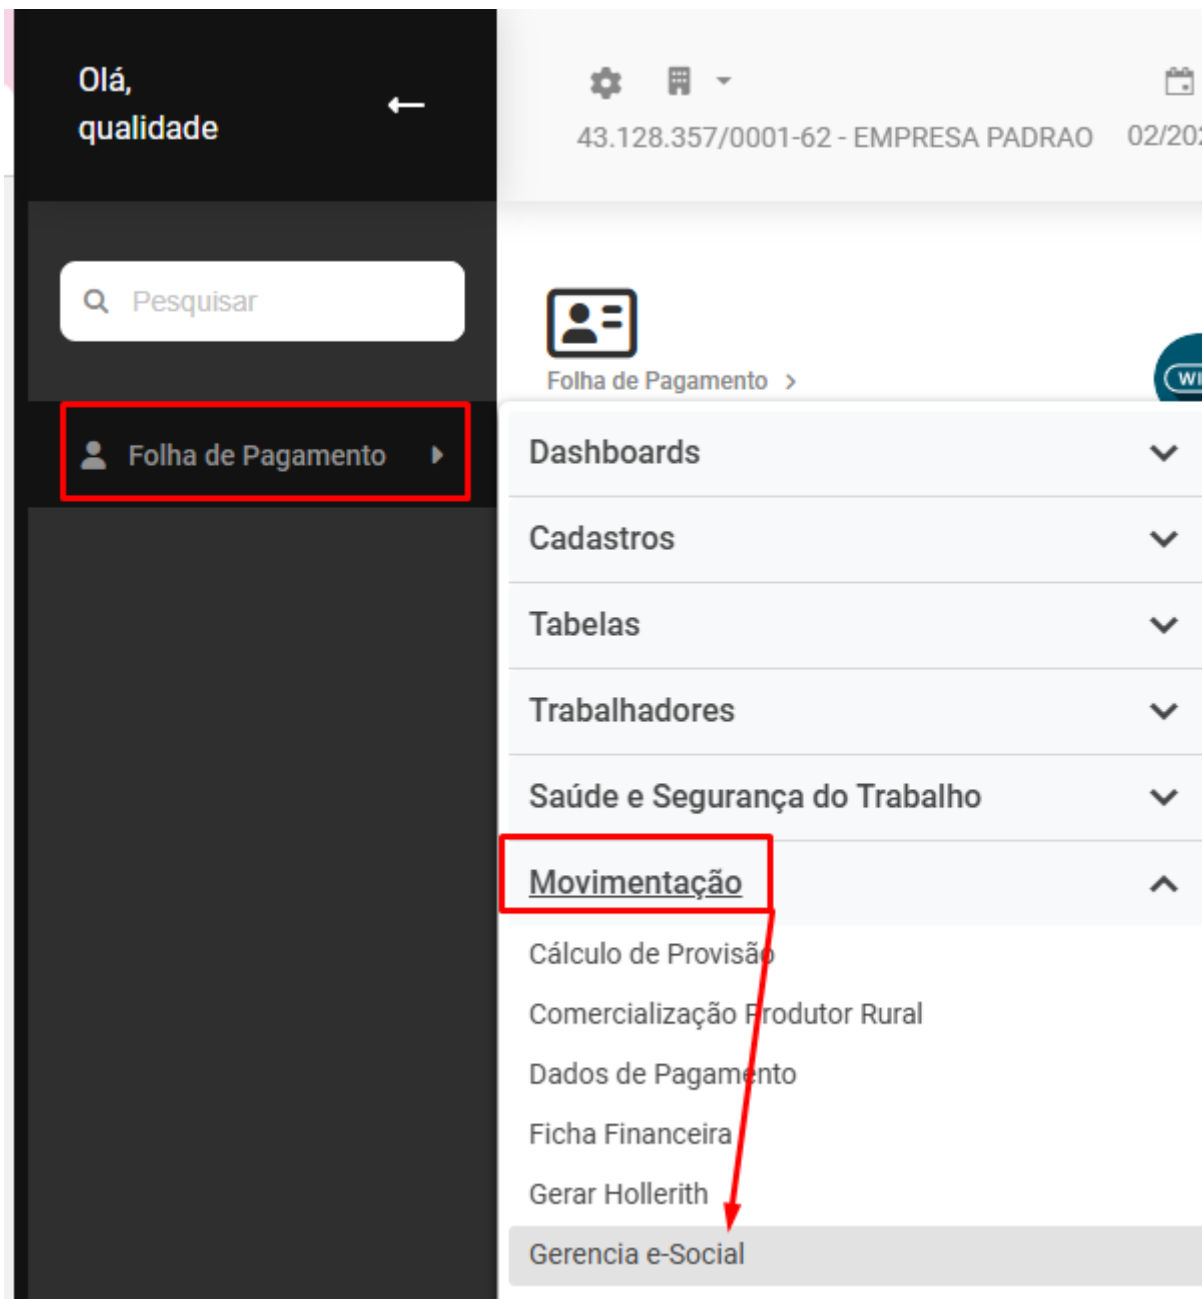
Olá,
qualidade

43.128.357/0001-62 - EMPRESA PADRAO 02/20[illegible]

Pesquisar

Folha de Pagamento

Folha de Pagamento >

WI

Dashboards

Cadastros

Tabelas

Trabalhadores

Saúde e Segurança do Trabalho

Movimentação

Cálculo de Provisão

Comercialização Produtor Rural

Dados de Pagamento

Ficha Financeira

Gerar Hollerith

Gerencia e-Social